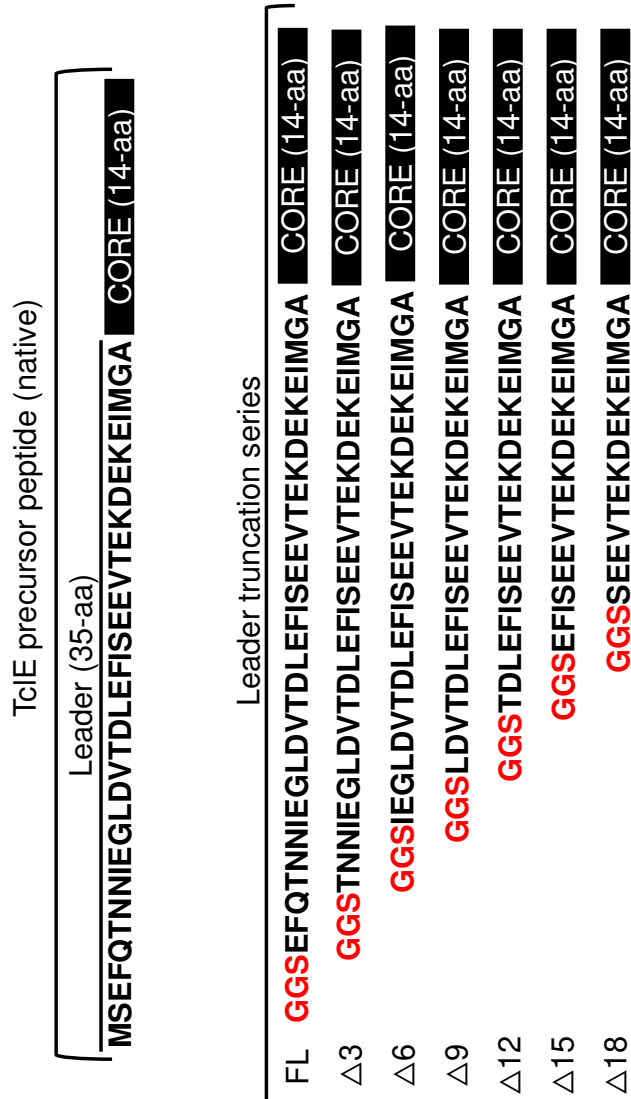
TclE precursor peptide (native)

Leader (35-aa)

MSEFQTNNIEGLDVTDLEFISEEVTEKDEKEIMGA CORE (14-aa)

Leader truncation series

FL GGSEFQTNNIEGLDVTDLEFISEEVTEKDEKEIMGA CORE (14-aa)

△3 GGSTNNIEGLDVTDLEFISEEVTEKDEKEIMGA CORE (14-aa)

△6 GGSIEGLDVTDLEFISEEVTEKDEKEIMGA CORE (14-aa)

△9 GGSLDVTDLEFISEEVTEKDEKEIMGA CORE (14-aa)

△12 GGSTDLEFISEEVTEKDEKEIMGA CORE (14-aa)

△15 GGSEFISEEVTEKDEKEIMGA CORE (14-aa)

△18 GGSSEEVTEKDEKEIMGA CORE (14-aa)